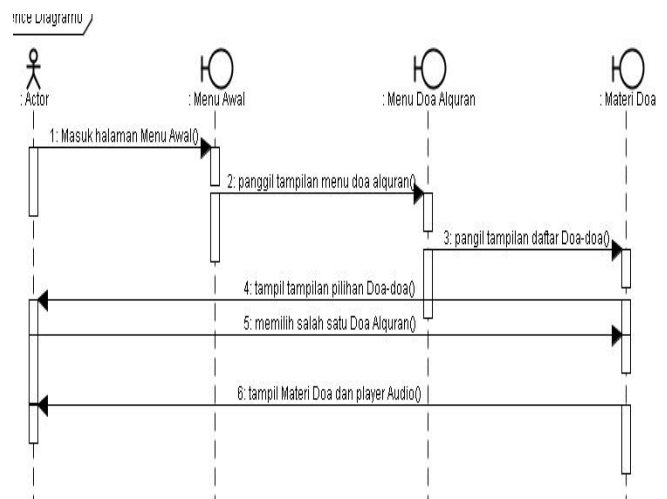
ence Diagram

: Actor

: Menu Awal

: Menu Doa Alquran

: Materi Doa

1: Masuk halaman Menu Awal()

2: panggil tampilan menu doa alquran()

3: pangil tampilan daftar Doa-doa()

4: tampil tampilan pilihan Doa-doa()

5: memilih salah satu Doa Alquran()

6: tampil Materi Doa dan player Audio()